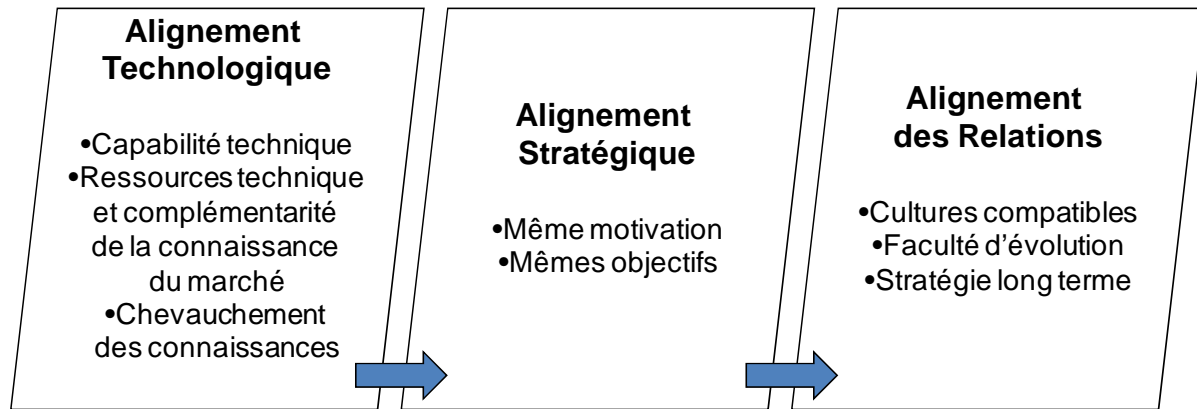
Alignement Technologique

•Capabilité technique
•Ressources technique et complémentarité de la connaissance du marché
•Chevauchement des connaissances

Alignement Stratégique

•Même motivation
•Mêmes objectifs

Alignement des Relations

•Cultures compatibles
•Faculté d'évolution
•Stratégie long terme